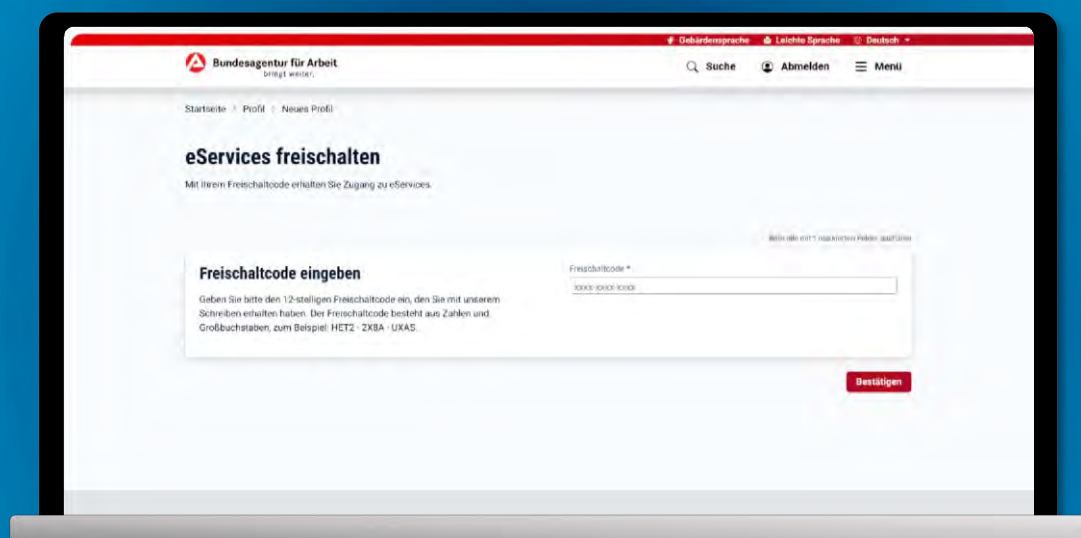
Gebärdensprache Leichte Sprache Deutsch

Bundesagentur für Arbeit
bringt weiter.

Suche Abmelden Menü

Startseite > Profil > Neues Profil

eServices freischalten

Mit Ihrem Freischaltcode erhalten Sie Zugang zu eServices.

Bitte alle mit * markierten Felder ausfüllen

Freischaltcode eingeben

Geben Sie bitte den 12-stelligen Freischaltcode ein, den Sie mit unserem Schreiben erhalten haben. Der Freischaltcode besteht aus Zahlen und Großbuchstaben, zum Beispiel: HET2 · 2X8A · UXAS.

Freischaltcode *

XXXX-XXXX-XXXX

Bestätigen